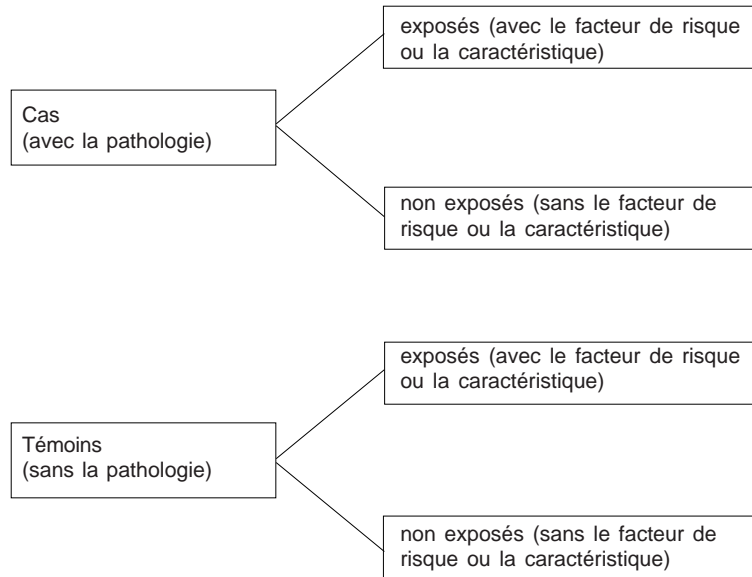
Cas
(avec la pathologie)

exposés (avec le facteur de risque ou la caractéristique)

non exposés (sans le facteur de risque ou la caractéristique)

Témoins
(sans la pathologie)

exposés (avec le facteur de risque ou la caractéristique)

non exposés (sans le facteur de risque ou la caractéristique)